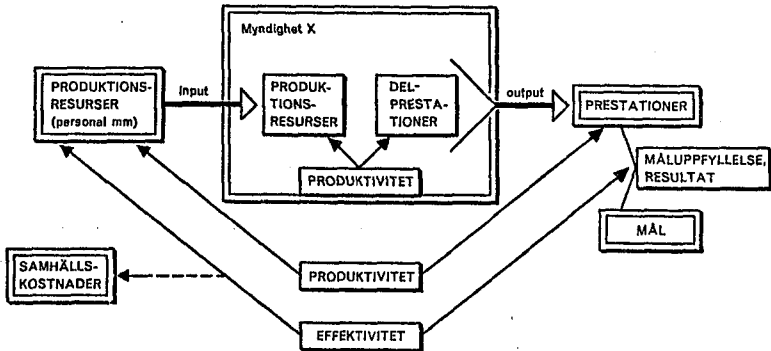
Myndighet X

PRODUKTIONS-RESURSER (personal mm)

input

PRODUKTIONSRESURSER

DELPRESTATIONER

output

PRESTATIONER

PRODUKTIVITET

MÅLUPPFYLLELSE, RESULTAT

MÅL

SAMHÄLLSKOSTNADER

PRODUKTIVITET

EFFEKTIVITET